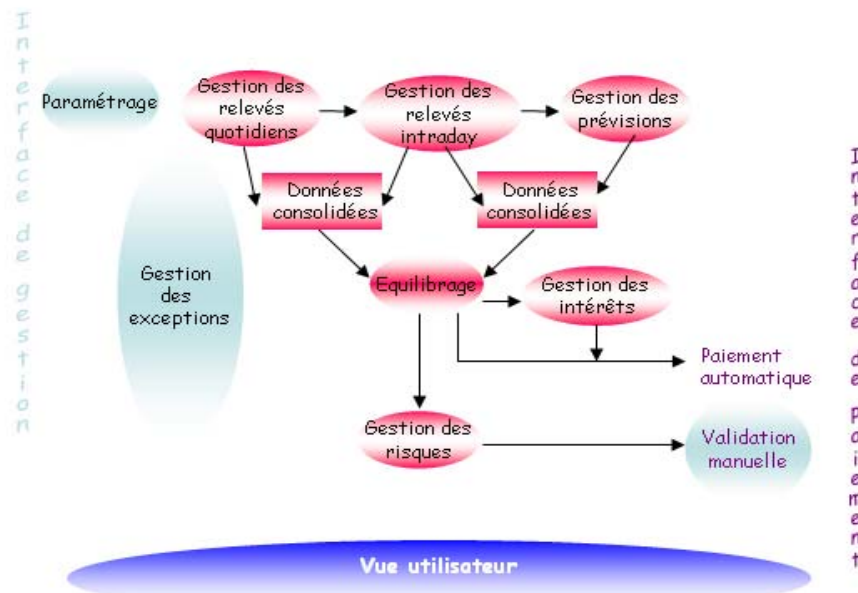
Interface de gestion

Paramétrage

Gestion des relevés quotidiens

Gestion des relevés intraday

Gestion des prévisions

Données consolidées

Données consolidées

Gestion des exceptions

Equilibrage

Gestion des intérêts

Paiement automatique

Gestion des risques

Validation manuelle

Vue utilisateur

I
n
t
e
n
f
a
c
e

a
e

p
a
i
e
m
e
n
t